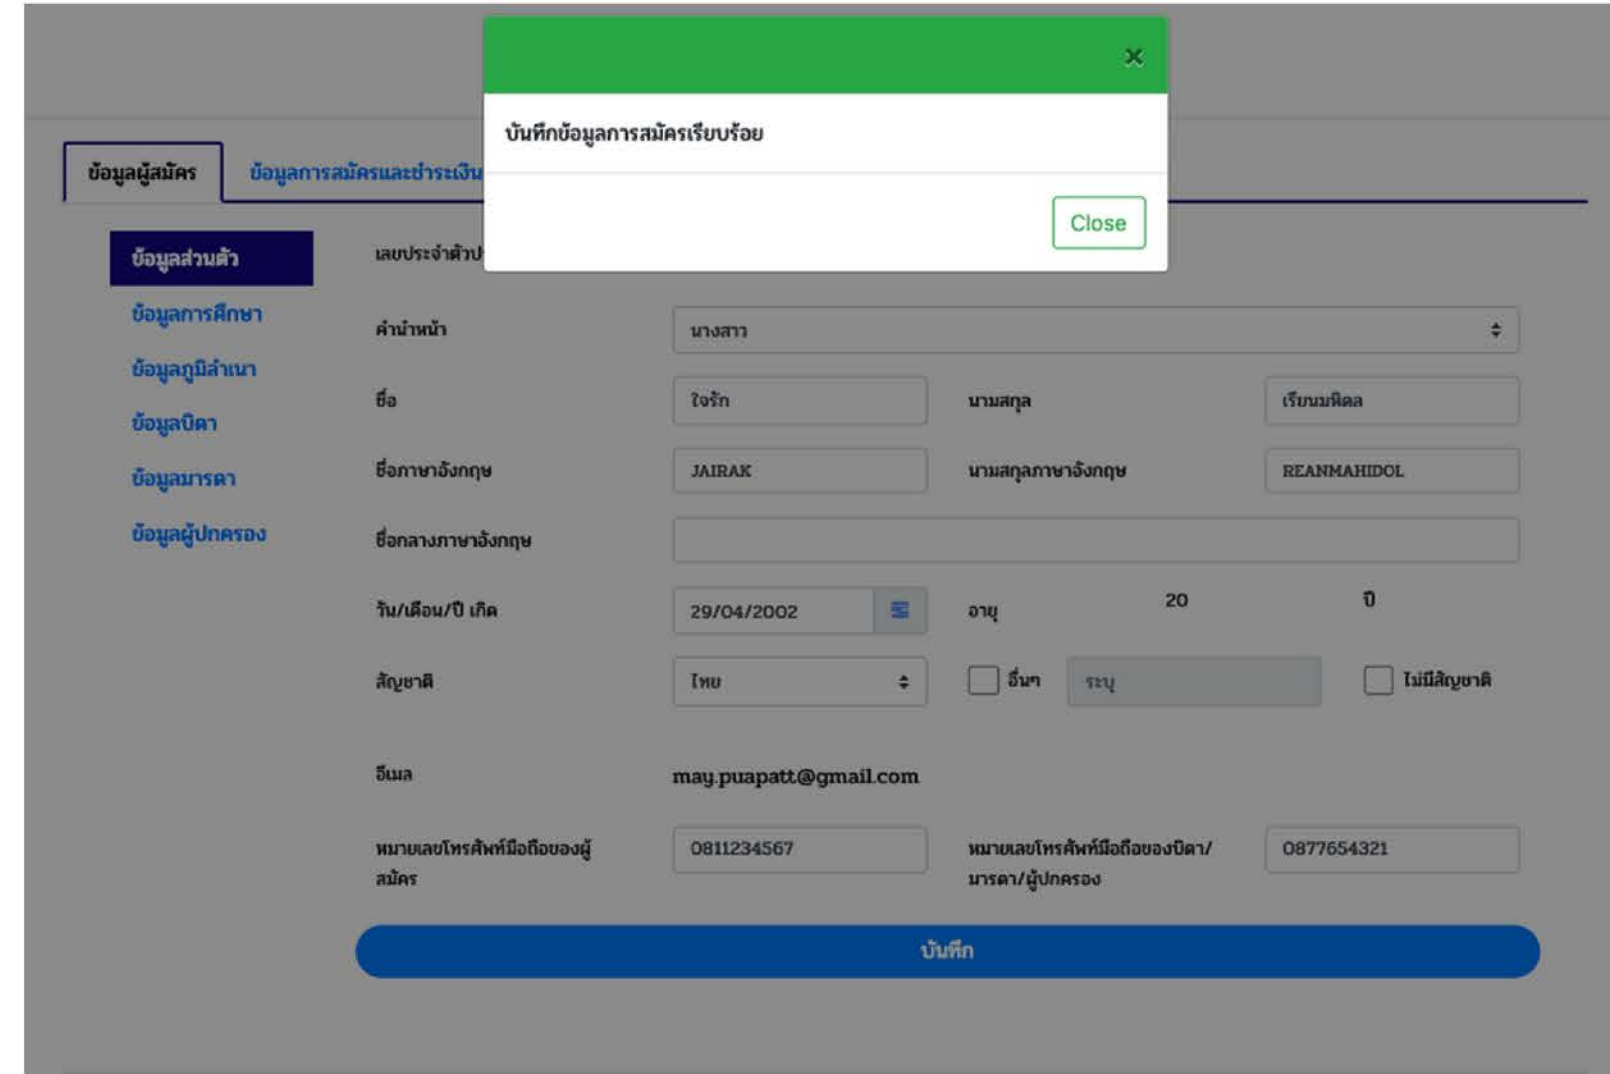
×

บันทึกข้อมูลการสมัครเรียบร้อย

Close

ข้อมูลผู้สมัคร

ข้อมูลการสมัครและชำระเงิน

ข้อมูลส่วนตัว

ข้อมูลการศึกษา

ข้อมูลภูมิลำเนา

ข้อมูลบิดา

ข้อมูลมารดา

ข้อมูลผู้ปกครอง

เลขประจำตัวป

คำนำหน้า นางสาว

ชื่อ ใจรัก นามสกุล เรียนมหิดล

ชื่อภาษาอังกฤษ JAIRAK นามสกุลภาษาอังกฤษ REANMAHIDOL

ชื่อกลางภาษาอังกฤษ

วัน/เดือน/ปี เกิด 29/04/2002 อายุ 20 ปี

สัญชาติ ไทย อื่นๆ ระบุ ไม่มีสัญชาติ

อีเมล may.puapatt@gmail.com

หมายเลขโทรศัพท์มือถือของผู้สมัคร 0811234567 หมายเลขโทรศัพท์มือถือของบิดา/มารดา/ผู้ปกครอง 0877654321

บันทึก